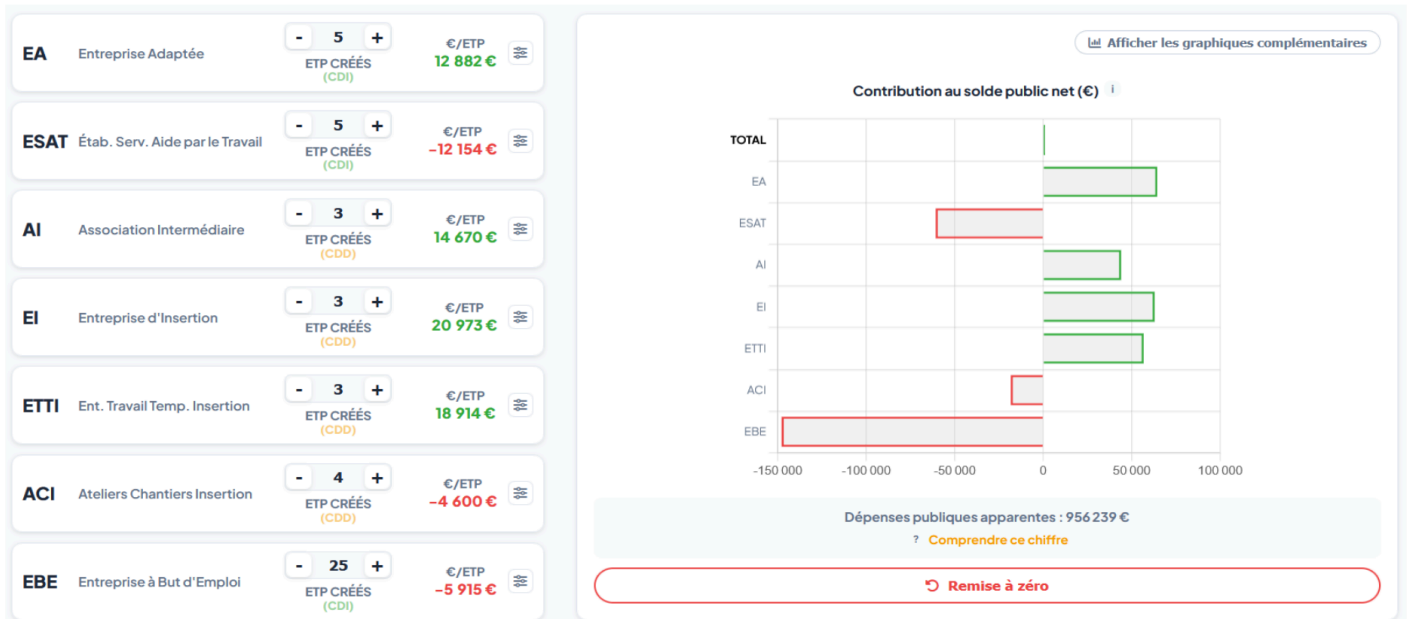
EA Entreprise Adaptée - 5 + ETP CRÉÉS (CDI) €/ETP 12 882 €

ESAT Étab. Serv. Aide par le Travail - 5 + ETP CRÉÉS (CDI) €/ETP −12 154 €

AI Association Intermédiaire - 3 + ETP CRÉÉS (CDD) €/ETP 14 670 €

EI Entreprise d'Insertion - 3 + ETP CRÉÉS (CDD) €/ETP 20 973 €

ETTI Ent. Travail Temp. Insertion - 3 + ETP CRÉÉS (CDD) €/ETP 18 914 €

ACI Ateliers Chantiers Insertion - 4 + ETP CRÉÉS (CDD) €/ETP −4 600 €

EBE Entreprise à But d'Emploi - 25 + ETP CRÉÉS (CDI) €/ETP −5 915 €

Afficher les graphiques complémentaires

Contribution au solde public net (€) i

TOTAL
EA
ESAT
AI
EI
ETTI
ACI
EBE

−150 000 −100 000 −50 000 0 50 000 100 000

Dépenses publiques apparentes : 956 239 €
? Comprendre ce chiffre

Remise à zéro